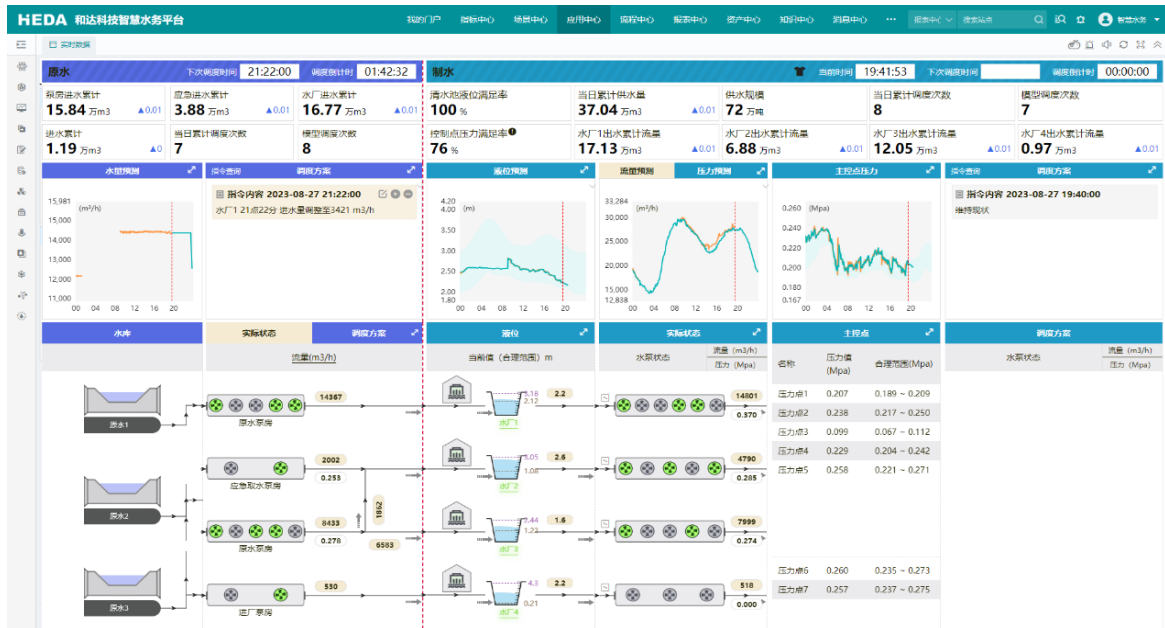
HEDA 和达科技智慧水务平台

我的门户 指标中心 场景中心 应用中心 流程中心 报表中心 资产中心 知识中心 消息中心 ··· 搜索中心 搜索站点 智慧水务

实时数据

原水 下次调度时间 21:22:00 调度倒计时 01:42:32

制水 当前时间 19:41:53 下次调度时间 调度倒计时 00:00:00

| 预测进水累计 15.84 万m3 ▲0.01 | 应急进水累计 3.88 万m3 ▲0.01 | 水厂进水累计 16.77 万m3 ▲0.01 |
|---|---|---|
| 进水累计 1.19 万m3 ▲0 | 当日累计调度次数 7 | 模型调度次数 8 |

| 清水池液位满足率 100 % | 当日累计供水量 37.04 万m3 ▲0.01 | 供水规模 72 万吨 | 当日累计调度次数 8 | 模型调度次数 7 |
|---|---|---|---|---|
| 控制点压力满足率 76 % | 水厂1出水累计流量 17.13 万m3 ▲0.01 | 水厂2出水累计流量 6.88 万m3 ▲0.01 | 水厂3出水累计流量 12.05 万m3 ▲0.01 | 水厂4出水累计流量 0.97 万m3 ▲0.01 |

水量预测
15,981 (m³/h) 15,000 14,000 13,000 12,000 11,000
00 04 08 12 16 20

指令查询 调度方案
指令内容 2023-08-27 21:22:00
水厂1 21点22分 进水量调整至3421 m3/h

液位预测
4.20 4.00 (m) 3.50 3.00 2.50 2.00 1.80
00 04 08 12 16 20

流量预测 压力预测
33,284 (m³/h) 30,000 25,000 20,000 15,000 12,838
00 04 08 12 16 20

主控点压力
0.260 (Mpa) 0.240 0.220 0.200 0.180 0.167
00 04 08 12 16 20

指令查询 调度方案
指令内容 2023-08-27 19:40:00
维持现状

水库 实际状态 调度方案
流量(m3/h)

液位
当前值（合理范围）m

实际状态
水泵状态 流量（m3/h） 压力（Mpa）

主控点
名称 压力值(Mpa) 合理范围(Mpa)

| 名称 | 压力值(Mpa) | 合理范围(Mpa) |
|---|---|---|
| 压力点1 | 0.207 | 0.189 ~ 0.209 |
| 压力点2 | 0.238 | 0.217 ~ 0.250 |
| 压力点3 | 0.099 | 0.067 ~ 0.112 |
| 压力点4 | 0.229 | 0.204 ~ 0.242 |
| 压力点5 | 0.258 | 0.221 ~ 0.271 |
| 压力点6 | 0.260 | 0.235 ~ 0.273 |
| 压力点7 | 0.257 | 0.237 ~ 0.275 |

调度方案
水泵状态 流量（m3/h） 压力（Mpa）

原水1 原水泵房 14367
应急取水泵房 2002 0.253
原水2 1892
原水泵房 8433 0.278 6583
原水3 进厂泵房 530

3.18 2.12 水厂1 2.2 14801 0.370
3.05 1.06 水厂2 2.6 4790 0.285
3.44 1.23 水厂3 1.6 7999 0.274
4.3 0.21 水厂4 2.2 518 0.000